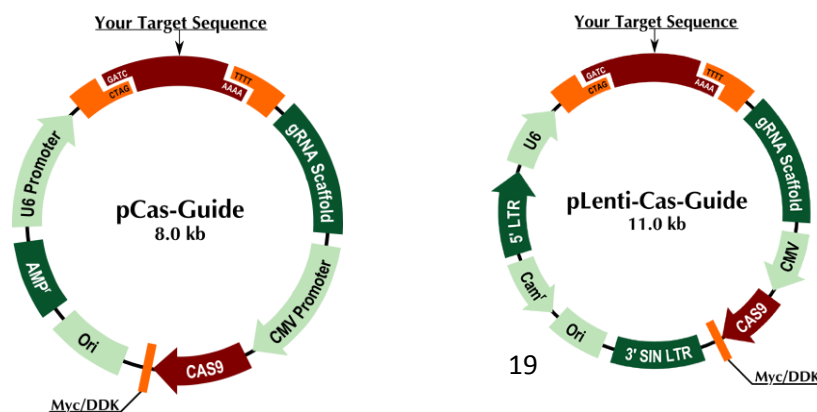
Your Target Sequence

GATC
CTAG
TTTT
AAAA
gRNA Scaffold
CMV Promoter
CAS9
Myc/DDK
Ori
AMP$^r$
U6 Promoter

pCas-Guide
8.0 kb

Your Target Sequence

GATC
CTAG
TTTT
AAAA
gRNA Scaffold
CMV
CAS9
Myc/DDK
3' SIN LTR
Ori
Cam$^r$
5' LTR
U6

pLenti-Cas-Guide
11.0 kb

19